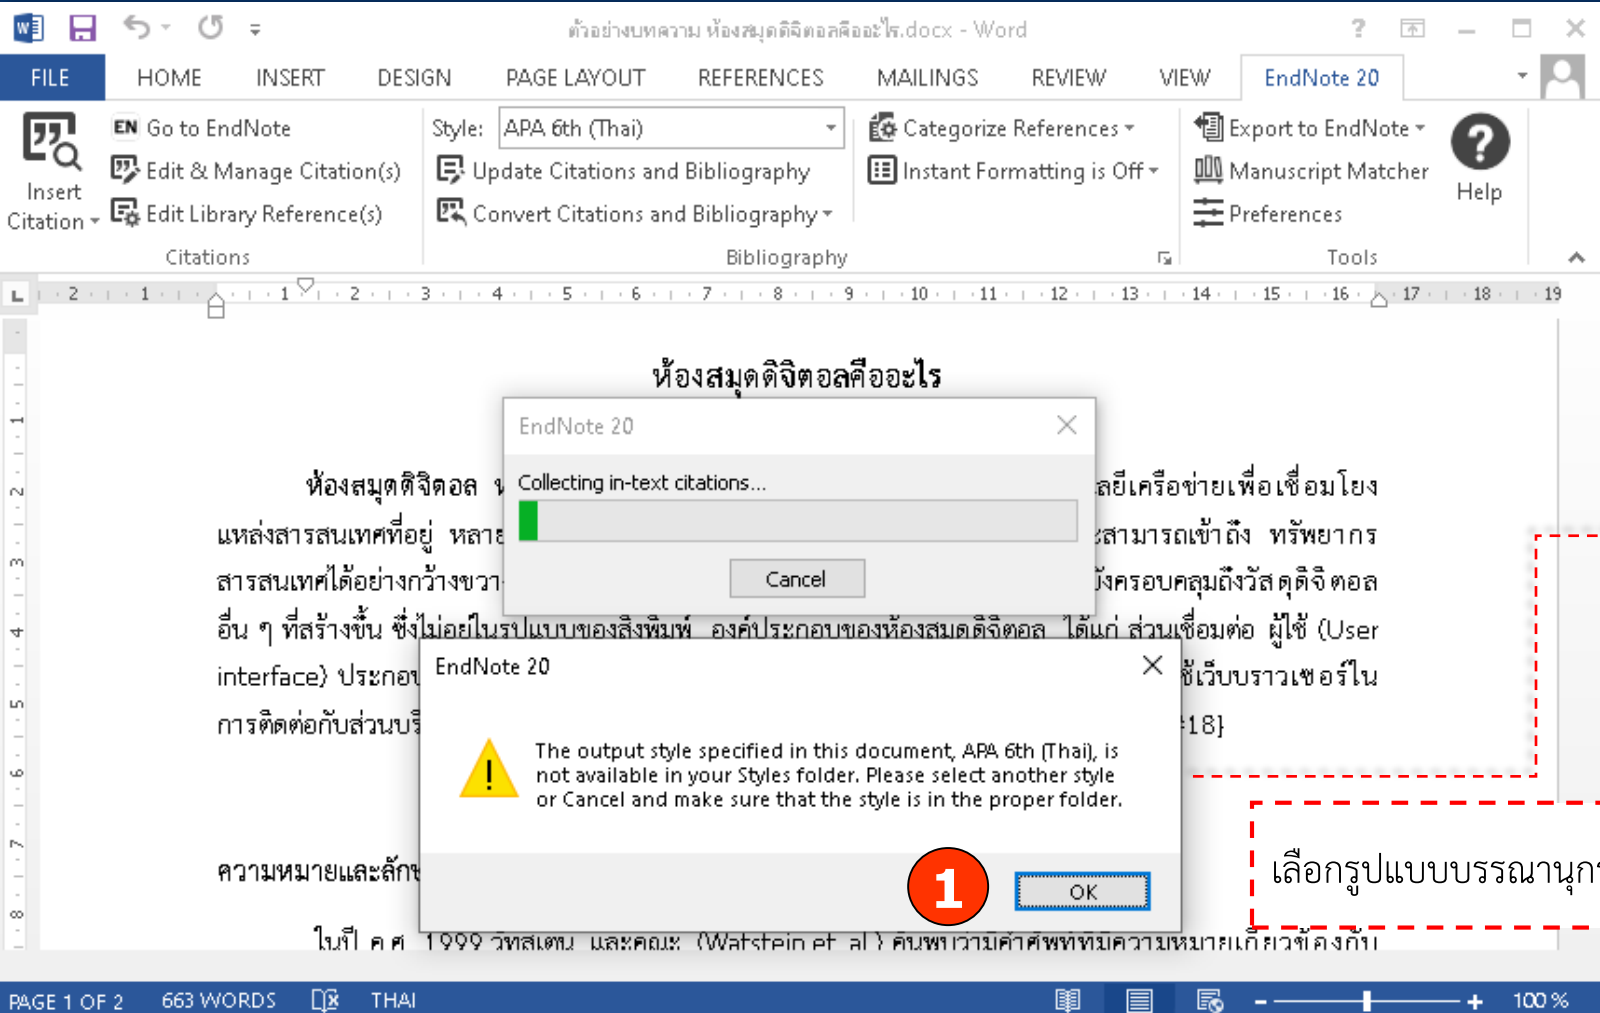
ตัวอย่างบทความ ห้องสมุดดิจิตอลคืออะไร.docx - Word

FILE HOME INSERT DESIGN PAGE LAYOUT REFERENCES MAILINGS REVIEW VIEW EndNote 20

Insert Citation
Go to EndNote
Edit & Manage Citation(s)
Edit Library Reference(s)
Citations

Style: APA 6th (Thai)
Update Citations and Bibliography
Convert Citations and Bibliography
Categorize References
Instant Formatting is Off
Bibliography

Export to EndNote
Manuscript Matcher
Preferences
Tools

Help

ห้องสมุดดิจิตอลคืออะไร

ห้องสมุดดิจิตอล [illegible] ลยีเครือข่ายเพื่อเชื่อมโยงแหล่งสารสนเทศที่อยู่ หลาย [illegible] สามารถเข้าถึง ทรัพยากรสารสนเทศได้อย่างกว้างขวา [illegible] ครอบคลุมถึงวัสดุดิจิตอลอื่น ๆ ที่สร้างขึ้น ซึ่งไม่อยู่ในรูปแบบของสิ่งพิมพ์ องค์ประกอบของห้องสมุดดิจิตอล ได้แก่ ส่วนเชื่อมต่อ ผู้ใช้ (User interface) ประกอบ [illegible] ใช้เว็บบราวเซอร์ในการติดต่อกับส่วนบ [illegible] 18}

ความหมายและลัก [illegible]

ในปี ค.ศ. 1999 วัทสเตน และคณะ (Watstein et al.) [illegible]

EndNote 20
Collecting in-text citations...
Cancel

EndNote 20
The output style specified in this document, APA 6th (Thai), is not available in your Styles folder. Please select another style or Cancel and make sure that the style is in the proper folder.
1
OK

เลือกรูปแบบบรรณานุก

PAGE 1 OF 2 663 WORDS THAI 100 %